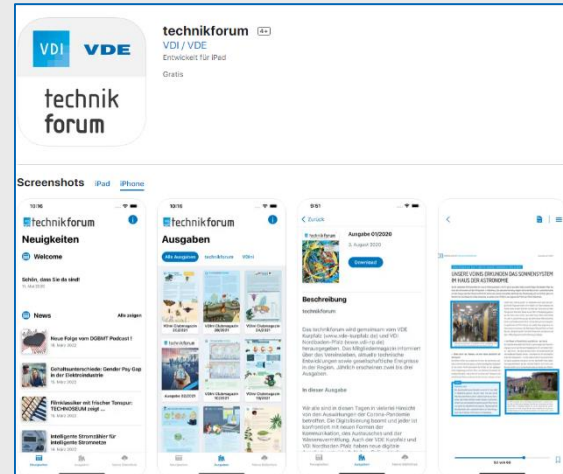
VDI VDE

technik forum

technikforum 4+
VDI / VDE
Entwickelt für iPad
Gratis

Screenshots iPad iPhone

10:16
technikforum
Neuigkeiten
Welcome
Schön, dass Sie da sind!
News Alle zeigen
Neue Folge vom DGBMT Podcast I
Gehaltsunterschiede: Gender Pay Gap in der Elektroindustrie
Filmklassiker mit frischer Tonspur: TECHNOSEUM zeigt ...
Intelligente Stromzähler für intelligente Stromnetze

10:16
technikforum
Ausgaben
Alle Ausgaben technikforum VDIni

5:51
< Zurück
technikforum
Ausgabe 01/2020
3. August 2020
Download
Beschreibung
technikforum
Das technikforum wird gemeinsam vom VDE Kurpfalz (www.vde-kurpfalz.de) und VDI Nordbaden-Pfalz herausgegeben.
In dieser Ausgabe

UNSERE VDINIS ERKUNDEN DAS SONNENSYSTEM IM HAUS DER ASTRONOMIE